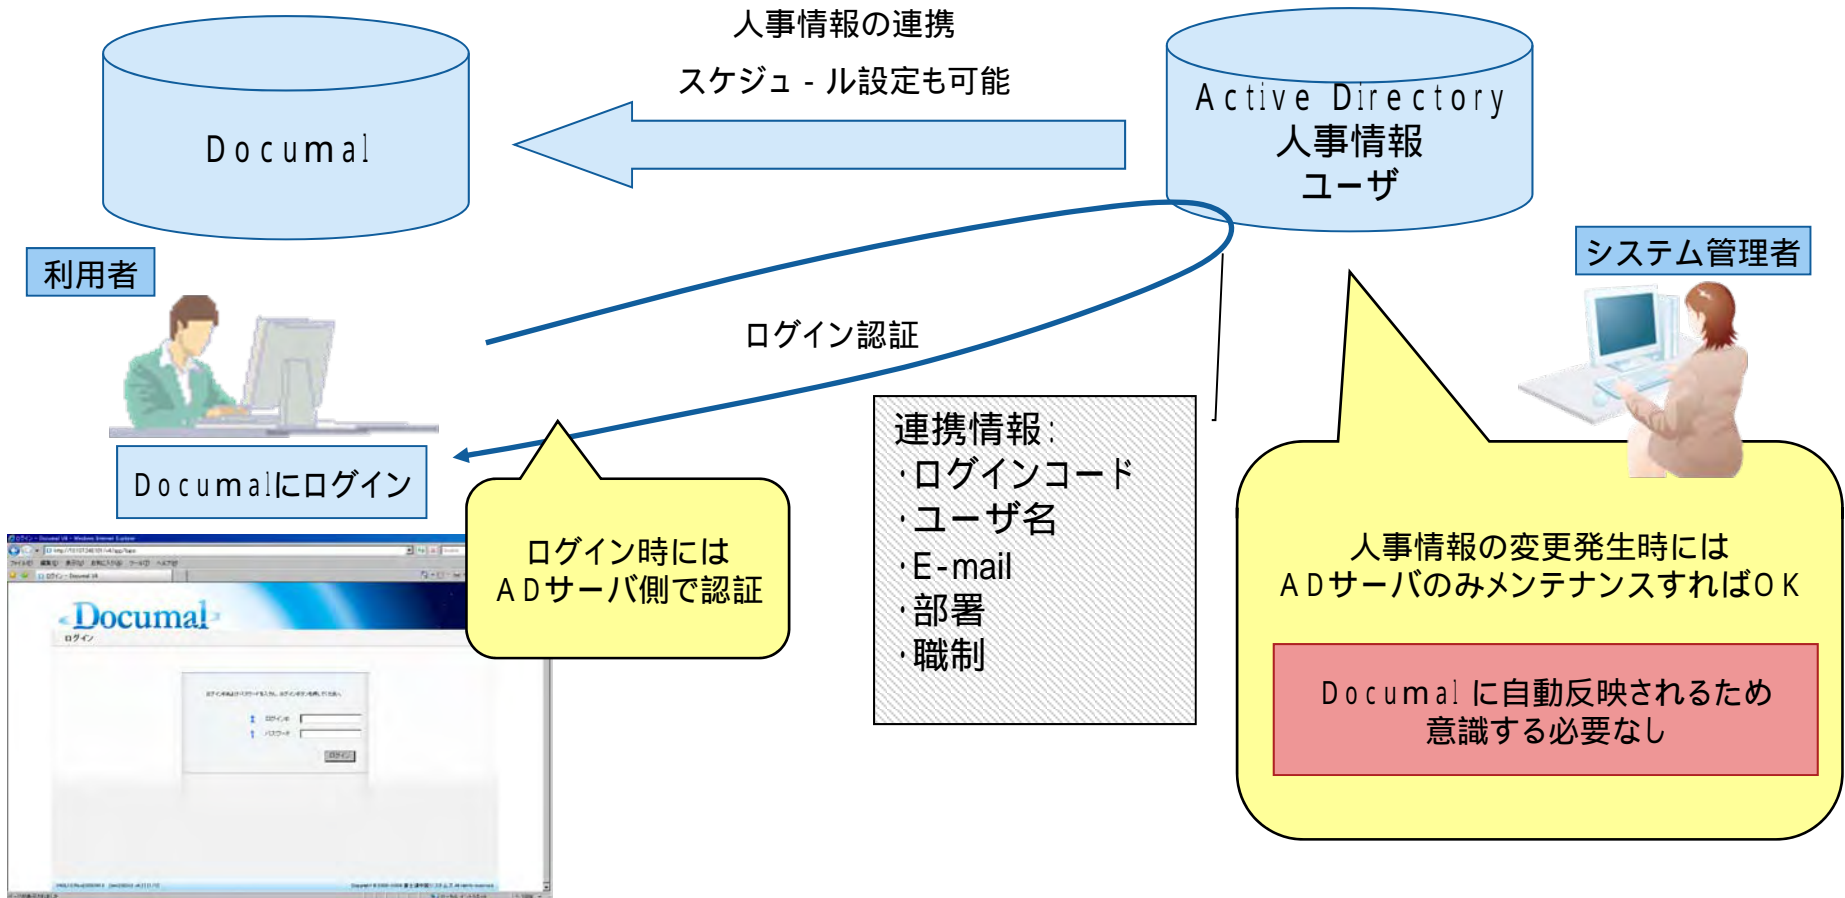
人事情報の連携

スケジュ - ル設定も可能

Documal

Active Directory
人事情報
ユーザ

利用者

システム管理者

ログイン認証

Documalにログイン

Documal
ログイン

ログイン時には
ADサーバ側で認証

連携情報:
・ログインコード
・ユーザ名
・E-mail
・部署
・職制

人事情報の変更発生時には
ADサーバのみメンテナンスすればOK

Documal に自動反映されるため
意識する必要なし